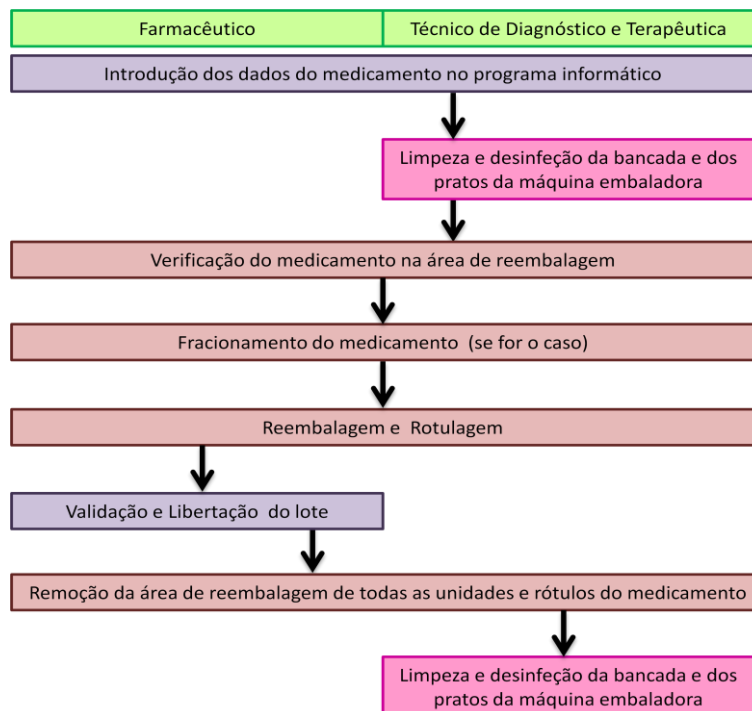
| Farmacêutico | Técnico de Diagnóstico e Terapêutica |
|---|---|

Introdução dos dados do medicamento no programa informático

Limpeza e desinfeção da bancada e dos pratos da máquina embaladora

Verificação do medicamento na área de reembalagem

Fracionamento do medicamento (se for o caso)

Reembalagem e Rotulagem

Validação e Libertação do lote

Remoção da área de reembalagem de todas as unidades e rótulos do medicamento

Limpeza e desinfeção da bancada e dos pratos da máquina embaladora